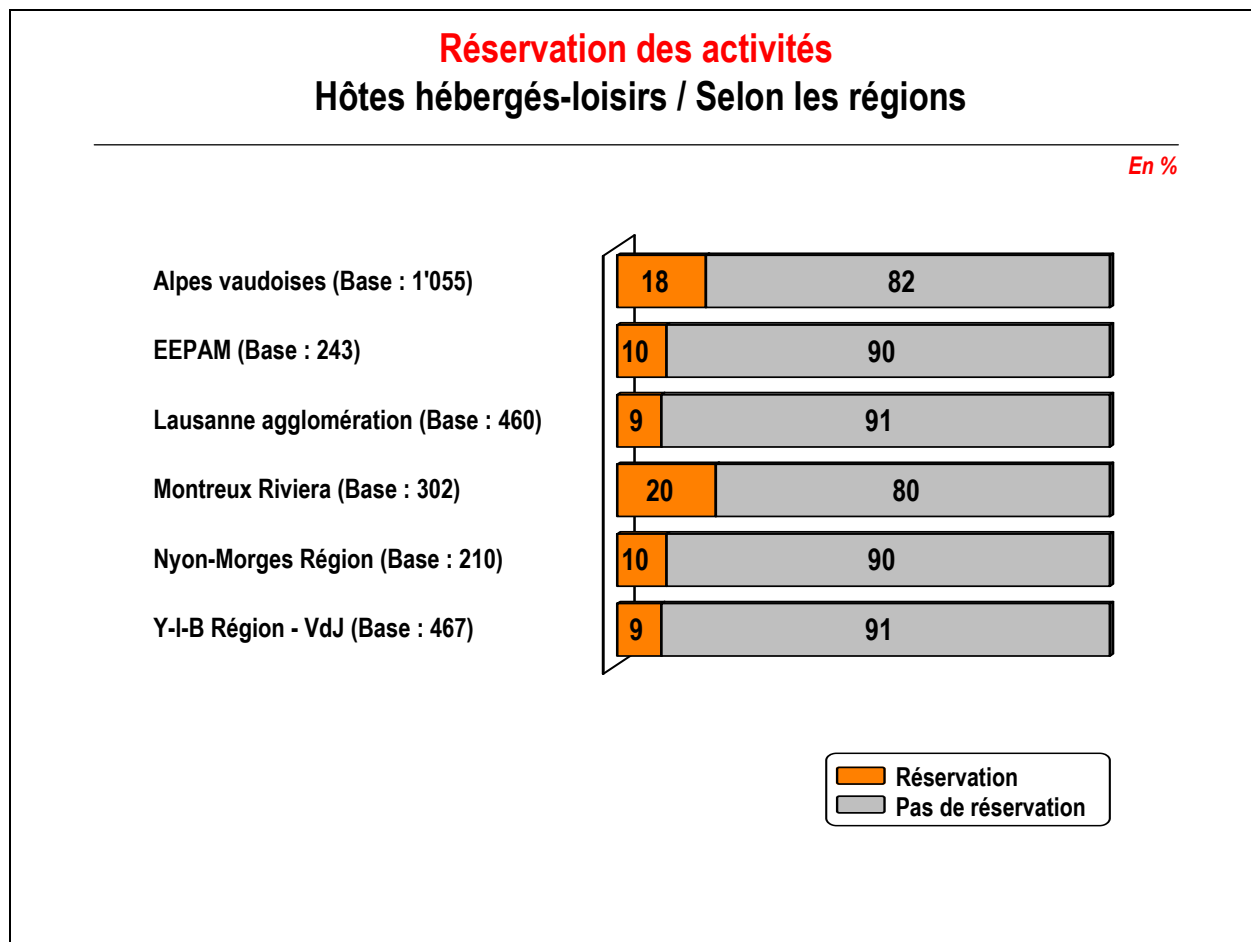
Réservation des activités
Hôtes hébergés-loisirs / Selon les régions

En %

| | Réservation | Pas de réservation |
|---|---|---|
| Alpes vaudoises (Base : 1'055) | 18 | 82 |
| EEPAM (Base : 243) | 10 | 90 |
| Lausanne agglomération (Base : 460) | 9 | 91 |
| Montreux Riviera (Base : 302) | 20 | 80 |
| Nyon-Morges Région (Base : 210) | 10 | 90 |
| Y-I-B Région - VdJ (Base : 467) | 9 | 91 |

Réservation
Pas de réservation